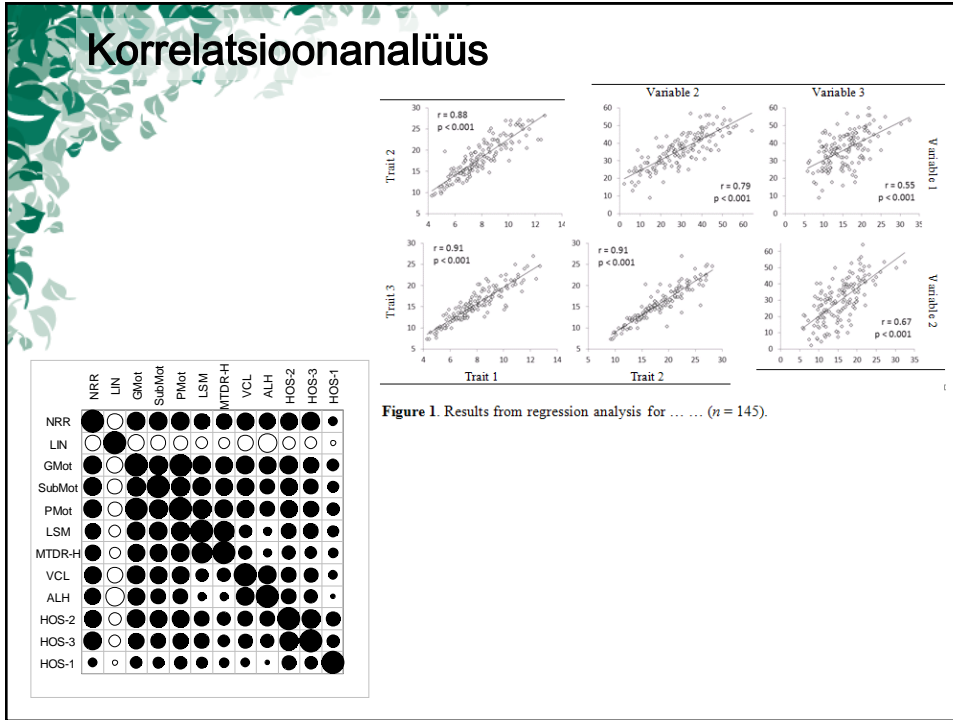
Korrelatsioonanalüüs

Variable 2 Variable 3

Trait 2
30 25 20 15 10 5
4 6 8 10 12 14
r = 0.88
p < 0.001

60 50 40 30 20 10 0
0 10 20 30 40 50 60
r = 0.79
p < 0.001

60 50 40 30 20 10 0
0 5 10 15 20 25 30 35
r = 0.55
p < 0.001
Variable 1

Trait 3
30 25 20 15 10 5
4 6 8 10 12 14
r = 0.91
p < 0.001

30 25 20 15 10 5
5 10 15 20 25 30
r = 0.91
p < 0.001

60 50 40 30 20 10 0
0 5 10 15 20 25 30 35
r = 0.67
p < 0.001
Variable 2

Trait 1 Trait 2

**Figure 1**. Results from regression analysis for … … ($n$ = 145).

NRR LIN GMot SubMot PMot LSM MTDR-H VCL ALH HOS-2 HOS-3 HOS-1

NRR
LIN
GMot
SubMot
PMot
LSM
MTDR-H
VCL
ALH
HOS-2
HOS-3
HOS-1